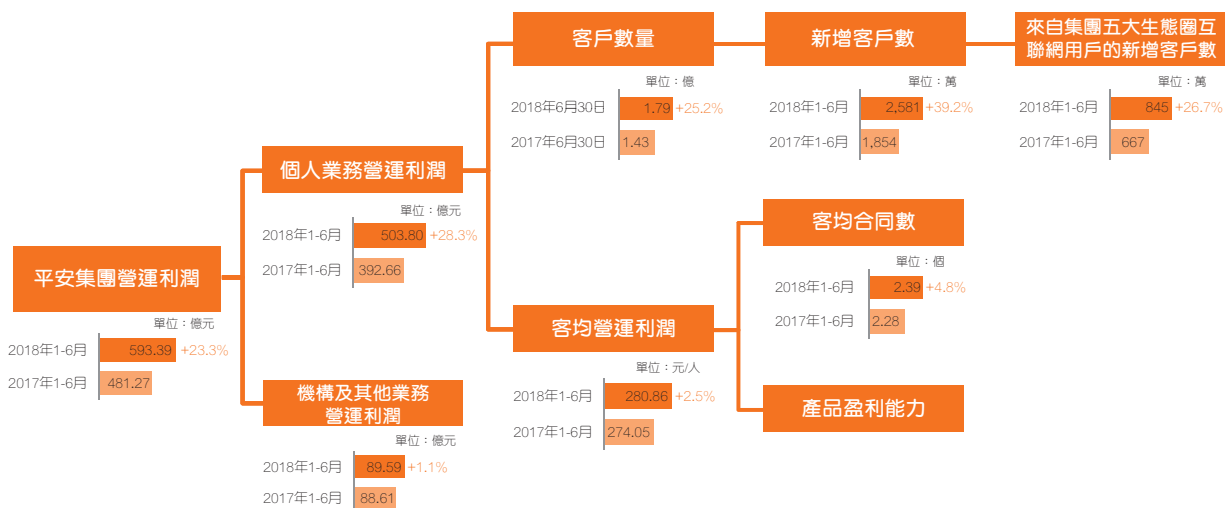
平安集團營運利潤

單位：億元
2018年1-6月 593.39 +23.3%
2017年1-6月 481.27

個人業務營運利潤

單位：億元
2018年1-6月 503.80 +28.3%
2017年1-6月 392.66

機構及其他業務營運利潤

單位：億元
2018年1-6月 89.59 +1.1%
2017年1-6月 88.61

客戶數量

單位：億
2018年6月30日 1.79 +25.2%
2017年6月30日 1.43

新增客戶數

單位：萬
2018年1-6月 2,581 +39.2%
2017年1-6月 1,854

來自集團五大生態圈互聯網用戶的新增客戶數

單位：萬
2018年1-6月 845 +26.7%
2017年1-6月 667

客均營運利潤

單位：元/人
2018年1-6月 280.86 +2.5%
2017年1-6月 274.05

客均合同數

單位：個
2018年1-6月 2.39 +4.8%
2017年1-6月 2.28

產品盈利能力